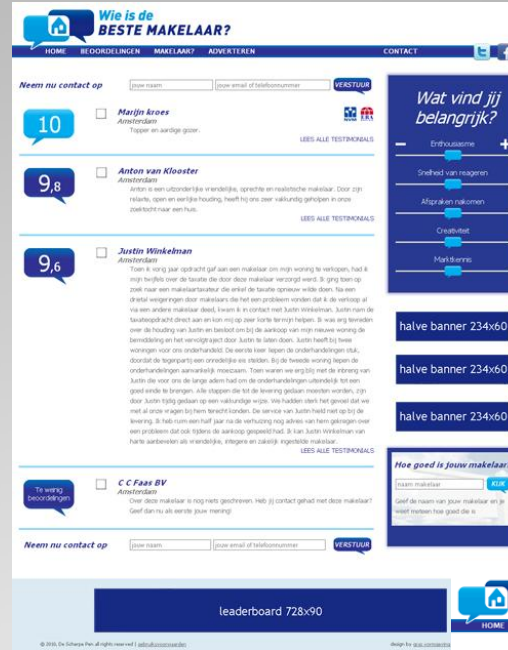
Wie is de
BESTE MAKELAAR?

HOME BEOORDELINGEN MAKELAAR? ADVERTEREN CONTACT

Neem nu contact op jouw naam jouw email of telefoonnummer VERSTUUR

10
Marijn kroes
Amsterdam
Topper en aardige gozer.
LEES ALLE TESTIMONIALS

9,8
Anton van Klooster
Amsterdam
Anton is een uitzonderlijke vriendelijke, oprechte en realistische makelaar. Door zijn rolaxte, open en eerlijke houding, heeft hij ons zeer vakkundig geholpen in onze zoektocht naar een huis.
LEES ALLE TESTIMONIALS

9,6
Justin Winkelman
Amsterdam
Toen ik vorig jaar opdracht gaf aan een makelaar om mijn woning te verkopen, had ik mijn twijfels over de taxatie die door deze makelaar verzorgd werd. Ik ging toen op zoek naar een makelaar/taxateur die enkel de taxatie opnieuw wilde doen. Na een drietal weigeringen door makelaars die het een probleem vonden dat ik de verkoop al via een andere makelaar deed, kwam ik in contact met Justin Winkelman. Justin nam de taxatieopdracht direct aan en kon mij op zeer korte termijn helpen. Ik was erg tevreden over de houding van Justin en besloot om bij de aankoop van mijn nieuwe woning de bemiddeling en het vervolgtraject door Justin te laten doen. Justin heeft bij twee woningen voor ons onderhandeld. De eerste keer liepen de onderhandelingen stuk, doordat de tegenpartij een onredelijke eis stelden. Bij de tweede woning liepen de onderhandelingen aanvankelijk moeizaam. Toen waren we erg blij met de inbreng van Justin die voor ons de lange adem had om de onderhandelingen uiteindelijk tot een goed einde te brengen. Alle stappen die tot de levering gedaan moesten worden, zijn door Justin tijdig gedaan op een vakkundige wijze. We hadden sterk het gevoel dat we met al onze vragen bij hem terecht konden. De service van Justin hield niet op bij de levering. Ik heb ruim een half jaar na de verhuizing nog advies van hem gekregen over een probleem dat ook tijdens de aankoop gespeeld had. Ik kan Justin Winkelman van harte aanbevelen als vriendelijke, integere en zakelijk ingestelde makelaar.
LEES ALLE TESTIMONIALS

Te weinig beoordelingen
C C Faas BV
Amsterdam
Over deze makelaar is nog niets geschreven. Heb jij contact gehad met deze makelaar? Geef dan nu als eerste jouw mening!

Neem nu contact op jouw naam jouw email of telefoonnummer VERSTUUR

Wat vind jij belangrijk?
Enthousiasme
Snelheid van reageren
Afspraken nakomen
Creativiteit
Marktkennis

halve banner 234x60
halve banner 234x60
halve banner 234x60

Hoe goed is jouw makelaar
naam makelaar KIJK
Geef de naam van jouw makelaar en je weet meteen hoe goed die is

leaderboard 728x90

© 2010, De Scherpe Pen. all rights reserved | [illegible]
design by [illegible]

HOME